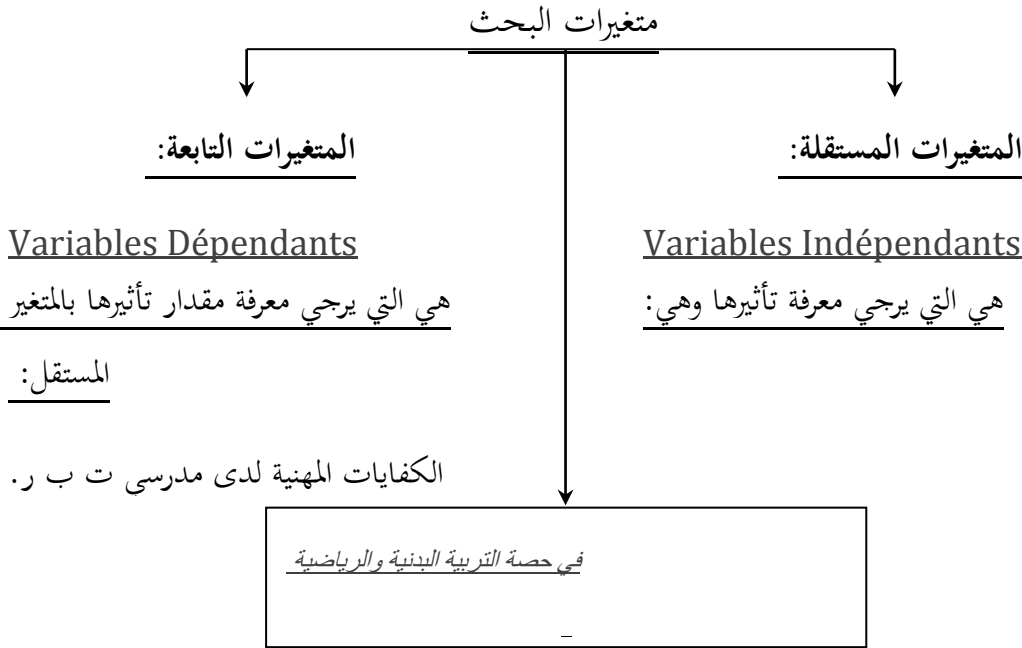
متغيرات البحث

المتغيرات المستقلة:

Variables Indépendants

هي التي يرجي معرفة تأثيرها وهي:

المتغيرات التابعة:

Variables Dépendants

هي التي يرجي معرفة مقدار تأثيرها بالمتغير المستقل:

الكفايات المهنية لدى مدرسي ت ب ر.

في حصة التربية البدنية والرياضية